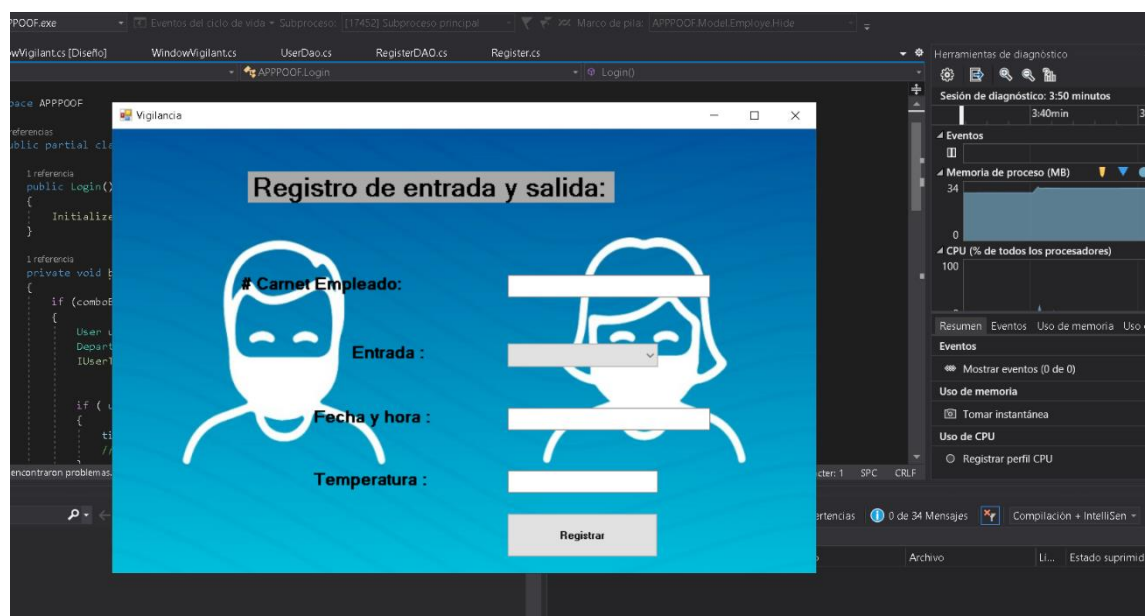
PPOOF.exe
Eventos del ciclo de vida • Subproceso: [17452] Subproceso principal
Marco de pila: APPPOOF.Model.Employe.Hide

wVigilant.cs [Diseño]    WindowVigilant.cs    UserDao.cs    RegisterDAO.cs    Register.cs

APPPOOF.Login    Login()

pace APPPOOF
referencias
blic partial cla
1 referencia
public Login()
{
Initialize
}
1 referencia
private void b
{
if (comboE
{
User u
Depart
IUserl
if ( u
{
ti
//

encontraron problemas.

Vigilancia

Registro de entrada y salida:

# Carnet Empleado:

Entrada :

Fecha y hora :

Temperatura :

Registrar

Herramientas de diagnóstico
Sesión de diagnóstico: 3:50 minutos
3:40min
Eventos
Memoria de proceso (MB)
34
0
CPU (% de todos los procesadores)
100
Resumen    Eventos    Uso de memoria    Uso
Eventos
Mostrar eventos (0 de 0)
Uso de memoria
Tomar instantánea
Uso de CPU
Registrar perfil CPU

cter: 1    SPC    CRLF

ertencias    0 de 34 Mensajes    Compilación + IntelliSen
Archivo    Lí...    Estado suprimid